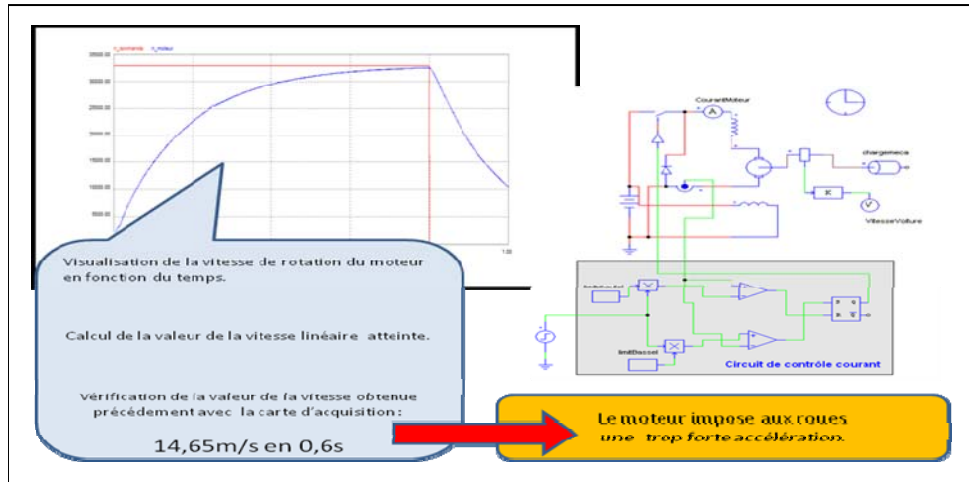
n_consigne n_moteur

3500.00

3000.00

2500.00

2000.00

1500.00

1000.00

500.00

1.00

Visualisation de la vitesse de rotation du moteur en fonction du temps.

Calcul de la valeur de la vitesse linéaire atteinte.

Vérification de la valeur de la vitesse obtenue précédement avec la carte d'acquisition :

14,65m/s en 0,6s

CourantMoteur

A

chargemeca

K

V

VitesseVoiture

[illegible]

limitDassel

Circuit de contrôle courant

Le moteur impose aux roues
une trop forte accélération.